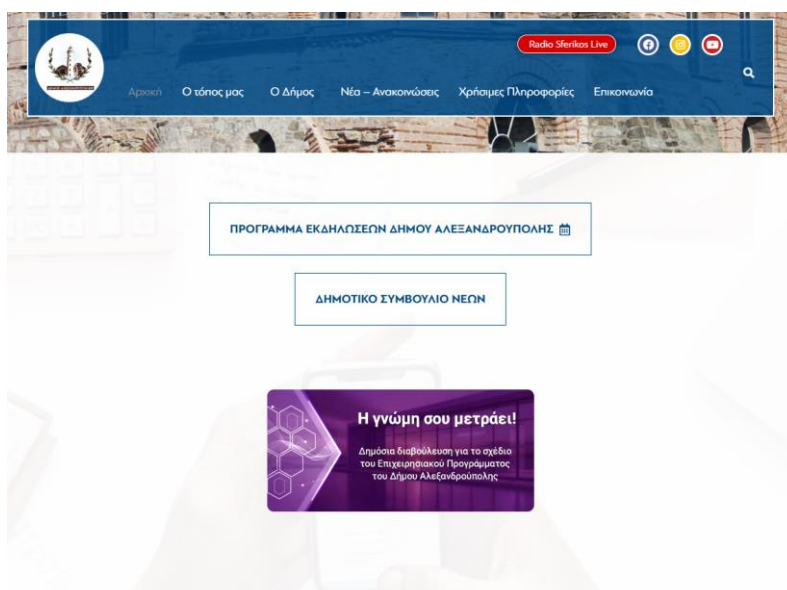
Radio Sferikos Live

Αρχική
Ο τόπος μας
Ο Δήμος
Νέα – Ανακοινώσεις
Χρήσιμες Πληροφορίες
Επικοινωνία

ΠΡΟΓΡΑΜΜΑ ΕΚΔΗΛΩΣΕΩΝ ΔΗΜΟΥ ΑΛΕΞΑΝΔΡΟΥΠΟΛΗΣ

ΔΗΜΟΤΙΚΟ ΣΥΜΒΟΥΛΙΟ ΝΕΩΝ

Η γνώμη σου μετράει!

Δημόσια διαβούλευση για το σχέδιο του Επιχειρησιακού Προγράμματος του Δήμου Αλεξανδρούπολης